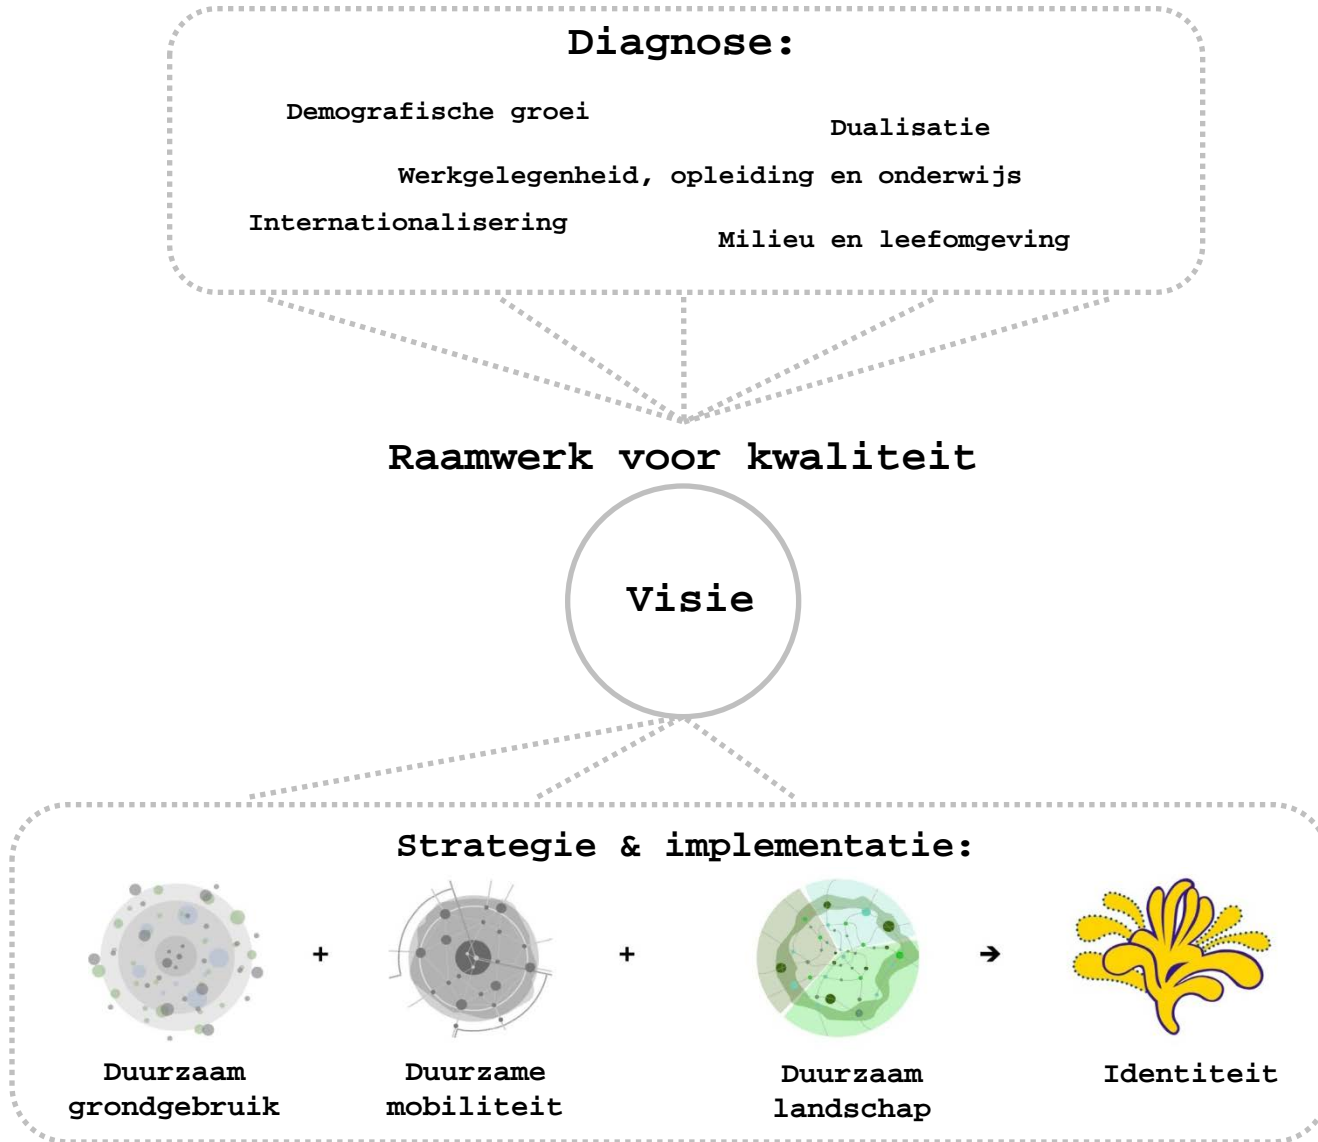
Diagnose:

Demografische groei

Dualisatie

Werkgelegenheid, opleiding en onderwijs

Internationalisering

Milieu en leefomgeving

Raamwerk voor kwaliteit

Visie

Strategie & implementatie:

+

+

➔

Duurzaam grondgebruik

Duurzame mobiliteit

Duurzaam landschap

Identiteit